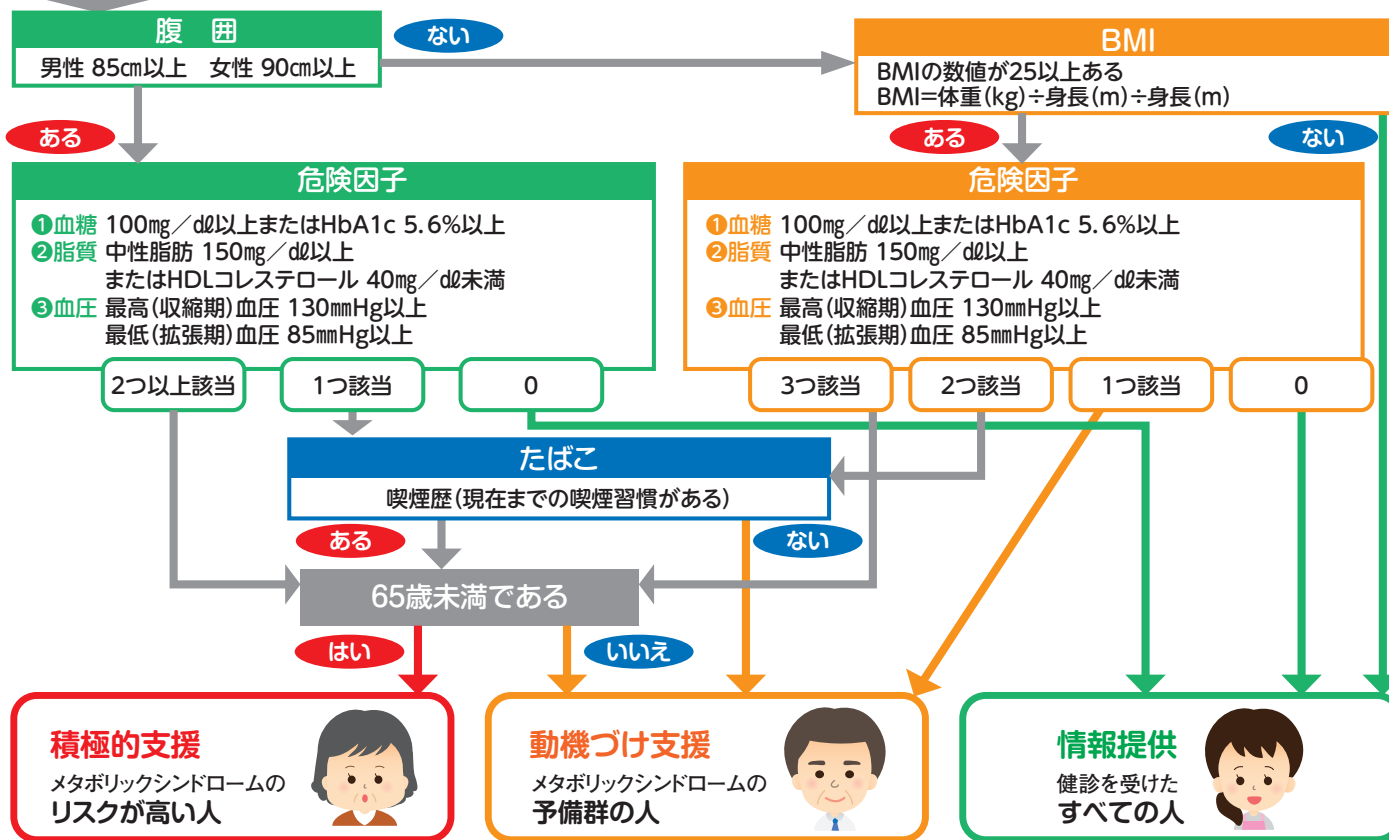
腹囲
男性 85㎝以上　女性 90㎝以上

ない

BMI
BMIの数値が25以上ある
BMI=体重(kg)÷身長(m)÷身長(m)

ある

ある

ない

危険因子
❶血糖 100㎎／dℓ以上またはHbA1c 5.6%以上
❷脂質 中性脂肪 150㎎／dℓ以上
またはHDLコレステロール 40㎎／dℓ未満
❸血圧 最高(収縮期)血圧 130㎜Hg以上
最低(拡張期)血圧 85㎜Hg以上

2つ以上該当 | 1つ該当 | 0

危険因子
❶血糖 100㎎／dℓ以上またはHbA1c 5.6%以上
❷脂質 中性脂肪 150㎎／dℓ以上
またはHDLコレステロール 40㎎／dℓ未満
❸血圧 最高(収縮期)血圧 130㎜Hg以上
最低(拡張期)血圧 85㎜Hg以上

3つ該当 | 2つ該当 | 1つ該当 | 0

たばこ
喫煙歴(現在までの喫煙習慣がある)

ある

ない

65歳未満である

はい

いいえ

積極的支援
メタボリックシンドロームの
リスクが高い人

動機づけ支援
メタボリックシンドロームの
予備群の人

情報提供
健診を受けた
すべての人